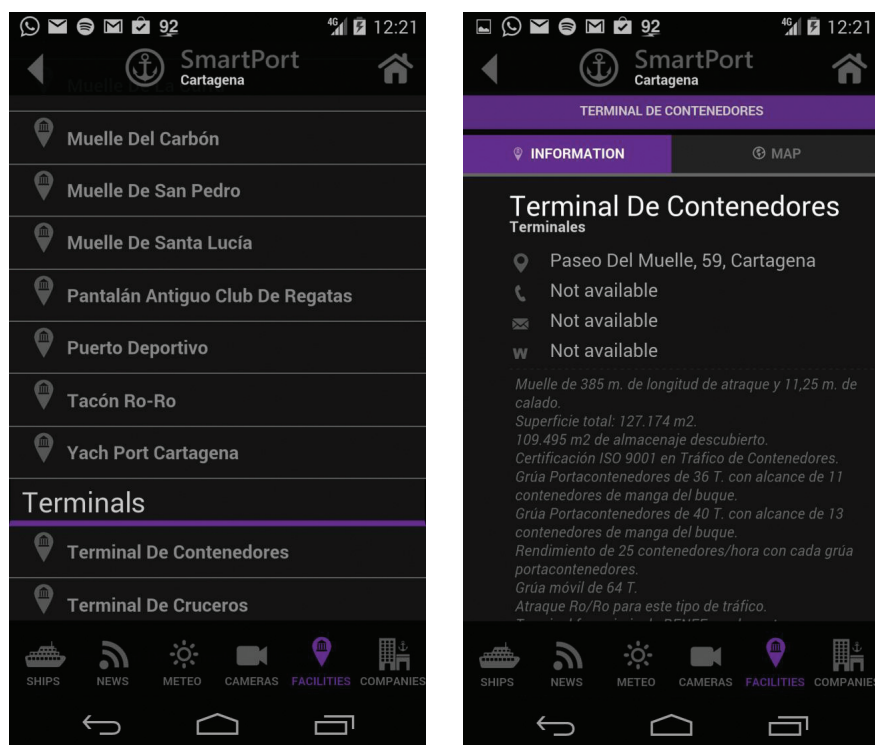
92 12:21

SmartPort
Cartagena

Muelle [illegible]

Muelle Del Carbón

Muelle De San Pedro

Muelle De Santa Lucía

Pantalán Antiguo Club De Regatas

Puerto Deportivo

Tacón Ro-Ro

Yach Port Cartagena

Terminals

Terminal De Contenedores

Terminal De Cruceros

SHIPS NEWS METEO CAMERAS FACILITIES COMPANIES

92 12:21

SmartPort
Cartagena

TERMINAL DE CONTENEDORES

INFORMATION MAP

Terminal De Contenedores
Terminales

Paseo Del Muelle, 59, Cartagena
Not available
Not available
W Not available

Muelle de 385 m. de longitud de atraque y 11,25 m. de calado.
Superficie total: 127.174 m2.
109.495 m2 de almacenaje descubierto.
Certificación ISO 9001 en Tráfico de Contenedores.
Grúa Portacontenedores de 36 T. con alcance de 11 contenedores de manga del buque.
Grúa Portacontenedores de 40 T. con alcance de 13 contenedores de manga del buque.
Rendimiento de 25 contenedores/hora con cada grúa portacontenedores.
Grúa móvil de 64 T.
Atraque Ro/Ro para este tipo de tráfico.
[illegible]

SHIPS NEWS METEO CAMERAS FACILITIES COMPANIES